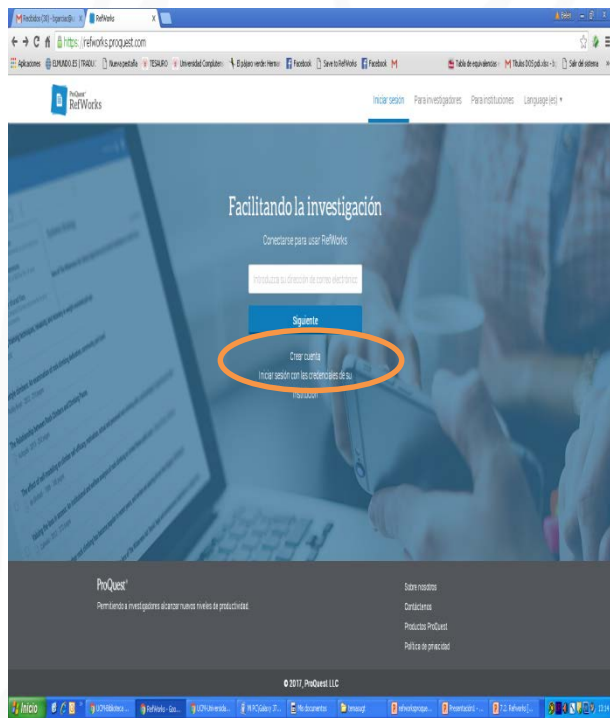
M Recibidos (30) - logarcia@u... × | RefWorks ×

https://refworks.proquest.com

Aplicaciones | ELMUNDO.ES | TRADU | Nueva pestaña | TESAURO | Universidad Complutens | El pájaro verde: Hemer | Facebook | Save to RefWorks | Facebook | M | Tabla de equivalencias | M Títulos DOS.pdf.xlsx | Salir del sistema

ProQuest RefWorks

Iniciar sesión | Para investigadores | Para instituciones | Language (es)

Facilitando la investigación

Conectarse para usar RefWorks

Introduzca su dirección de correo electrónico

Siguiente

Crear cuenta

Iniciar sesión con las credenciales de su institución

ProQuest

Permitiendo a investigadores alcanzar nuevos niveles de productividad.

Sobre nosotros

Contáctenos

Productos ProQuest

Política de privacidad

© 2017, ProQuest LLC

Inicio | UCM-Biblioteca | RefWorks - Goo... | UCM-Universida... | M PCGalaxy 7... | Mis documentos | temasugl | refworksproque... | Presentación1 - ... | 7.2. Refworks [... | 13:14